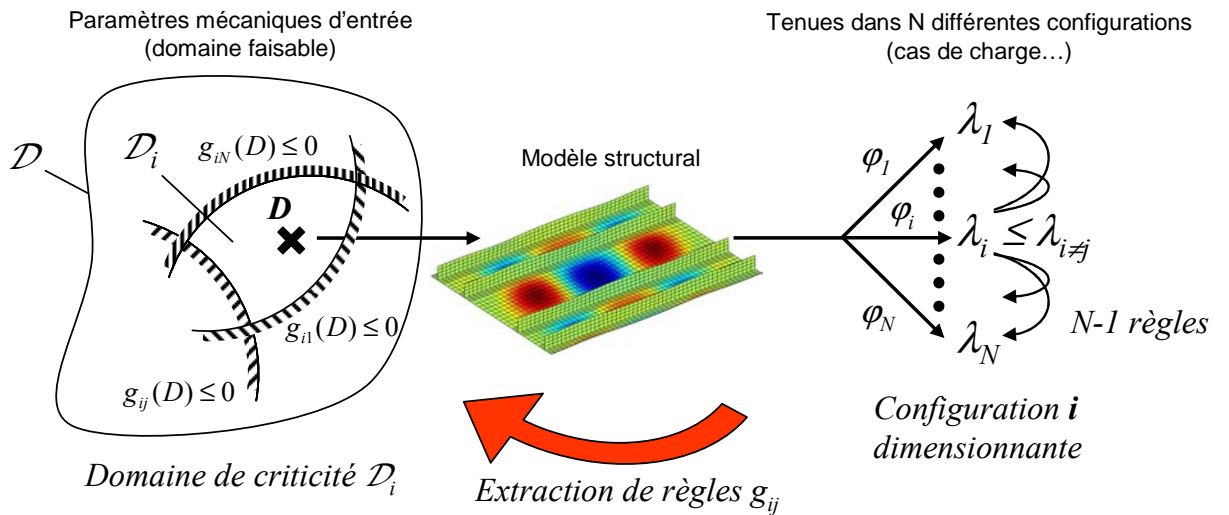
Paramètres mécaniques d'entrée
(domaine faisable)

Tenues dans N différentes configurations
(cas de charge…)

$\mathcal{D}$

$\mathcal{D}_i$

$g_{iN}(D) \leq 0$

$D$

$g_{i1}(D) \leq 0$

$g_{ij}(D) \leq 0$

Modèle structural

$\varphi_1$

$\varphi_i$

$\varphi_N$

$\lambda_1$

$\lambda_i \leq \lambda_{i \neq j}$

$\lambda_N$

N-1 règles

Configuration $\boldsymbol{i}$ dimensionnante

Domaine de criticité $\mathcal{D}_i$

Extraction de règles $g_{ij}$